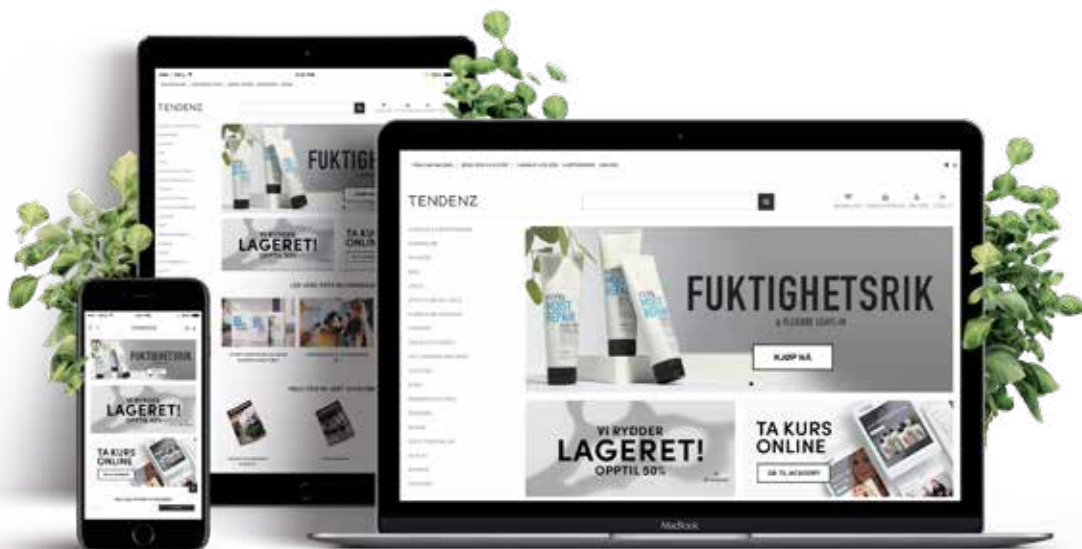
TENDENZ

FUKTIGHETSRIK

KJØP NÅ

VI RYDDER LAGERET! OPPTIL 50%

TA KURS ONLINE

GÅ TIL ACADEMY

TENDENZ

FUKTIGHETS

LAGERET! OPPTIL 50%

TA KURS ONLIN

FUKTIGHETSRIK

VI RYDDER LAGERET! OPPTIL 50%

TA KURS ONLINE

MacBook